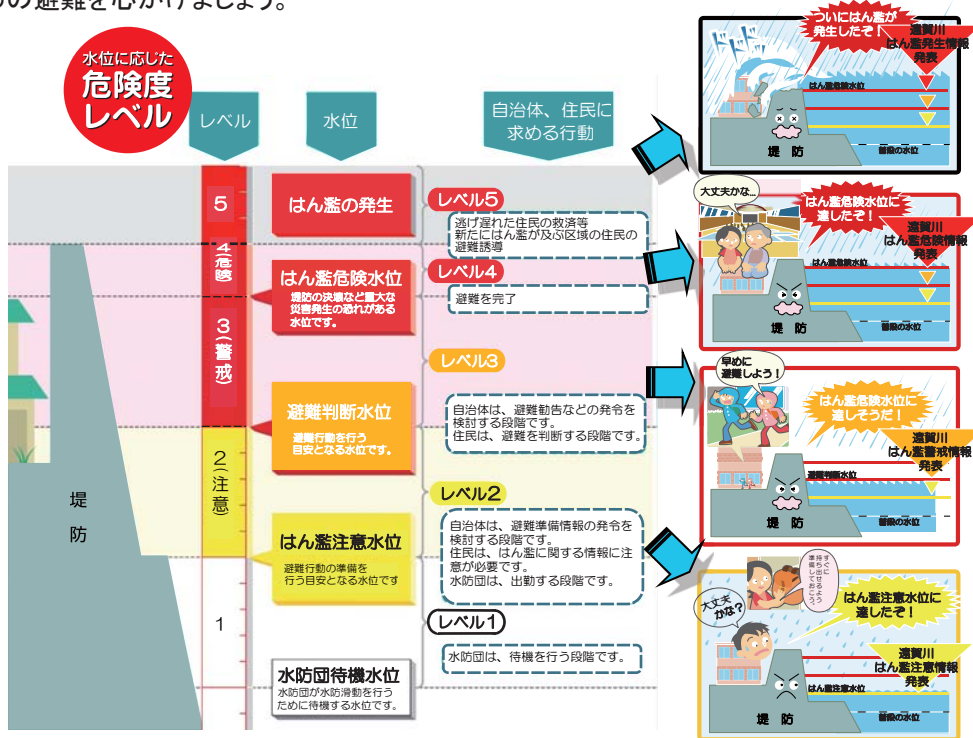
の避難を心がけましょう。

水位に応じた
危険度
レベル

レベル | 水位 | 自治体、住民に求める行動

5
はん濫の発生
レベル5
逃げ遅れた住民の救済等
新たにはん濫が及ぶ区域の住民の避難誘導

4（危険）
はん濫危険水位
堤防の決壊など重大な災害発生の恐れがある水位です。
レベル4
避難を完了

3（警戒）
レベル3
避難判断水位
避難行動を行う目安となる水位です。
自治体は、避難勧告などの発令を検討する段階です。
住民は、避難を判断する段階です。

2（注意）
レベル2
はん濫注意水位
避難行動の準備を行う目安となる水位です
自治体は、避難準備情報の発令を検討する段階です。
住民は、はん濫に関する情報に注意が必要です。
水防団は、出動する段階です。

1
レベル1
水防団待機水位
水防団が水防活動を行うために待機する水位です。
水防団は、待機を行う段階です。

堤防

ドドドッ
ついにはん濫が発生したぞ！
遠賀川
はん濫発生情報
発表
はん濫危険水位
堤防
最低の水位

大丈夫かな…
はん濫危険水位に達したぞ！
遠賀川
はん濫危険情報
発表
はん濫危険水位
堤防
最低の水位

早めに避難しよう！
はん濫危険水位に達しそうだ！
遠賀川
はん濫警戒情報
発表
避難判断水位
堤防
最低の水位

大丈夫かな？
すぐに持ち出せるよう準備しておこう
はん濫注意水位に達したぞ！
遠賀川
はん濫注意情報
発表
はん濫注意水位
堤防
最低の水位